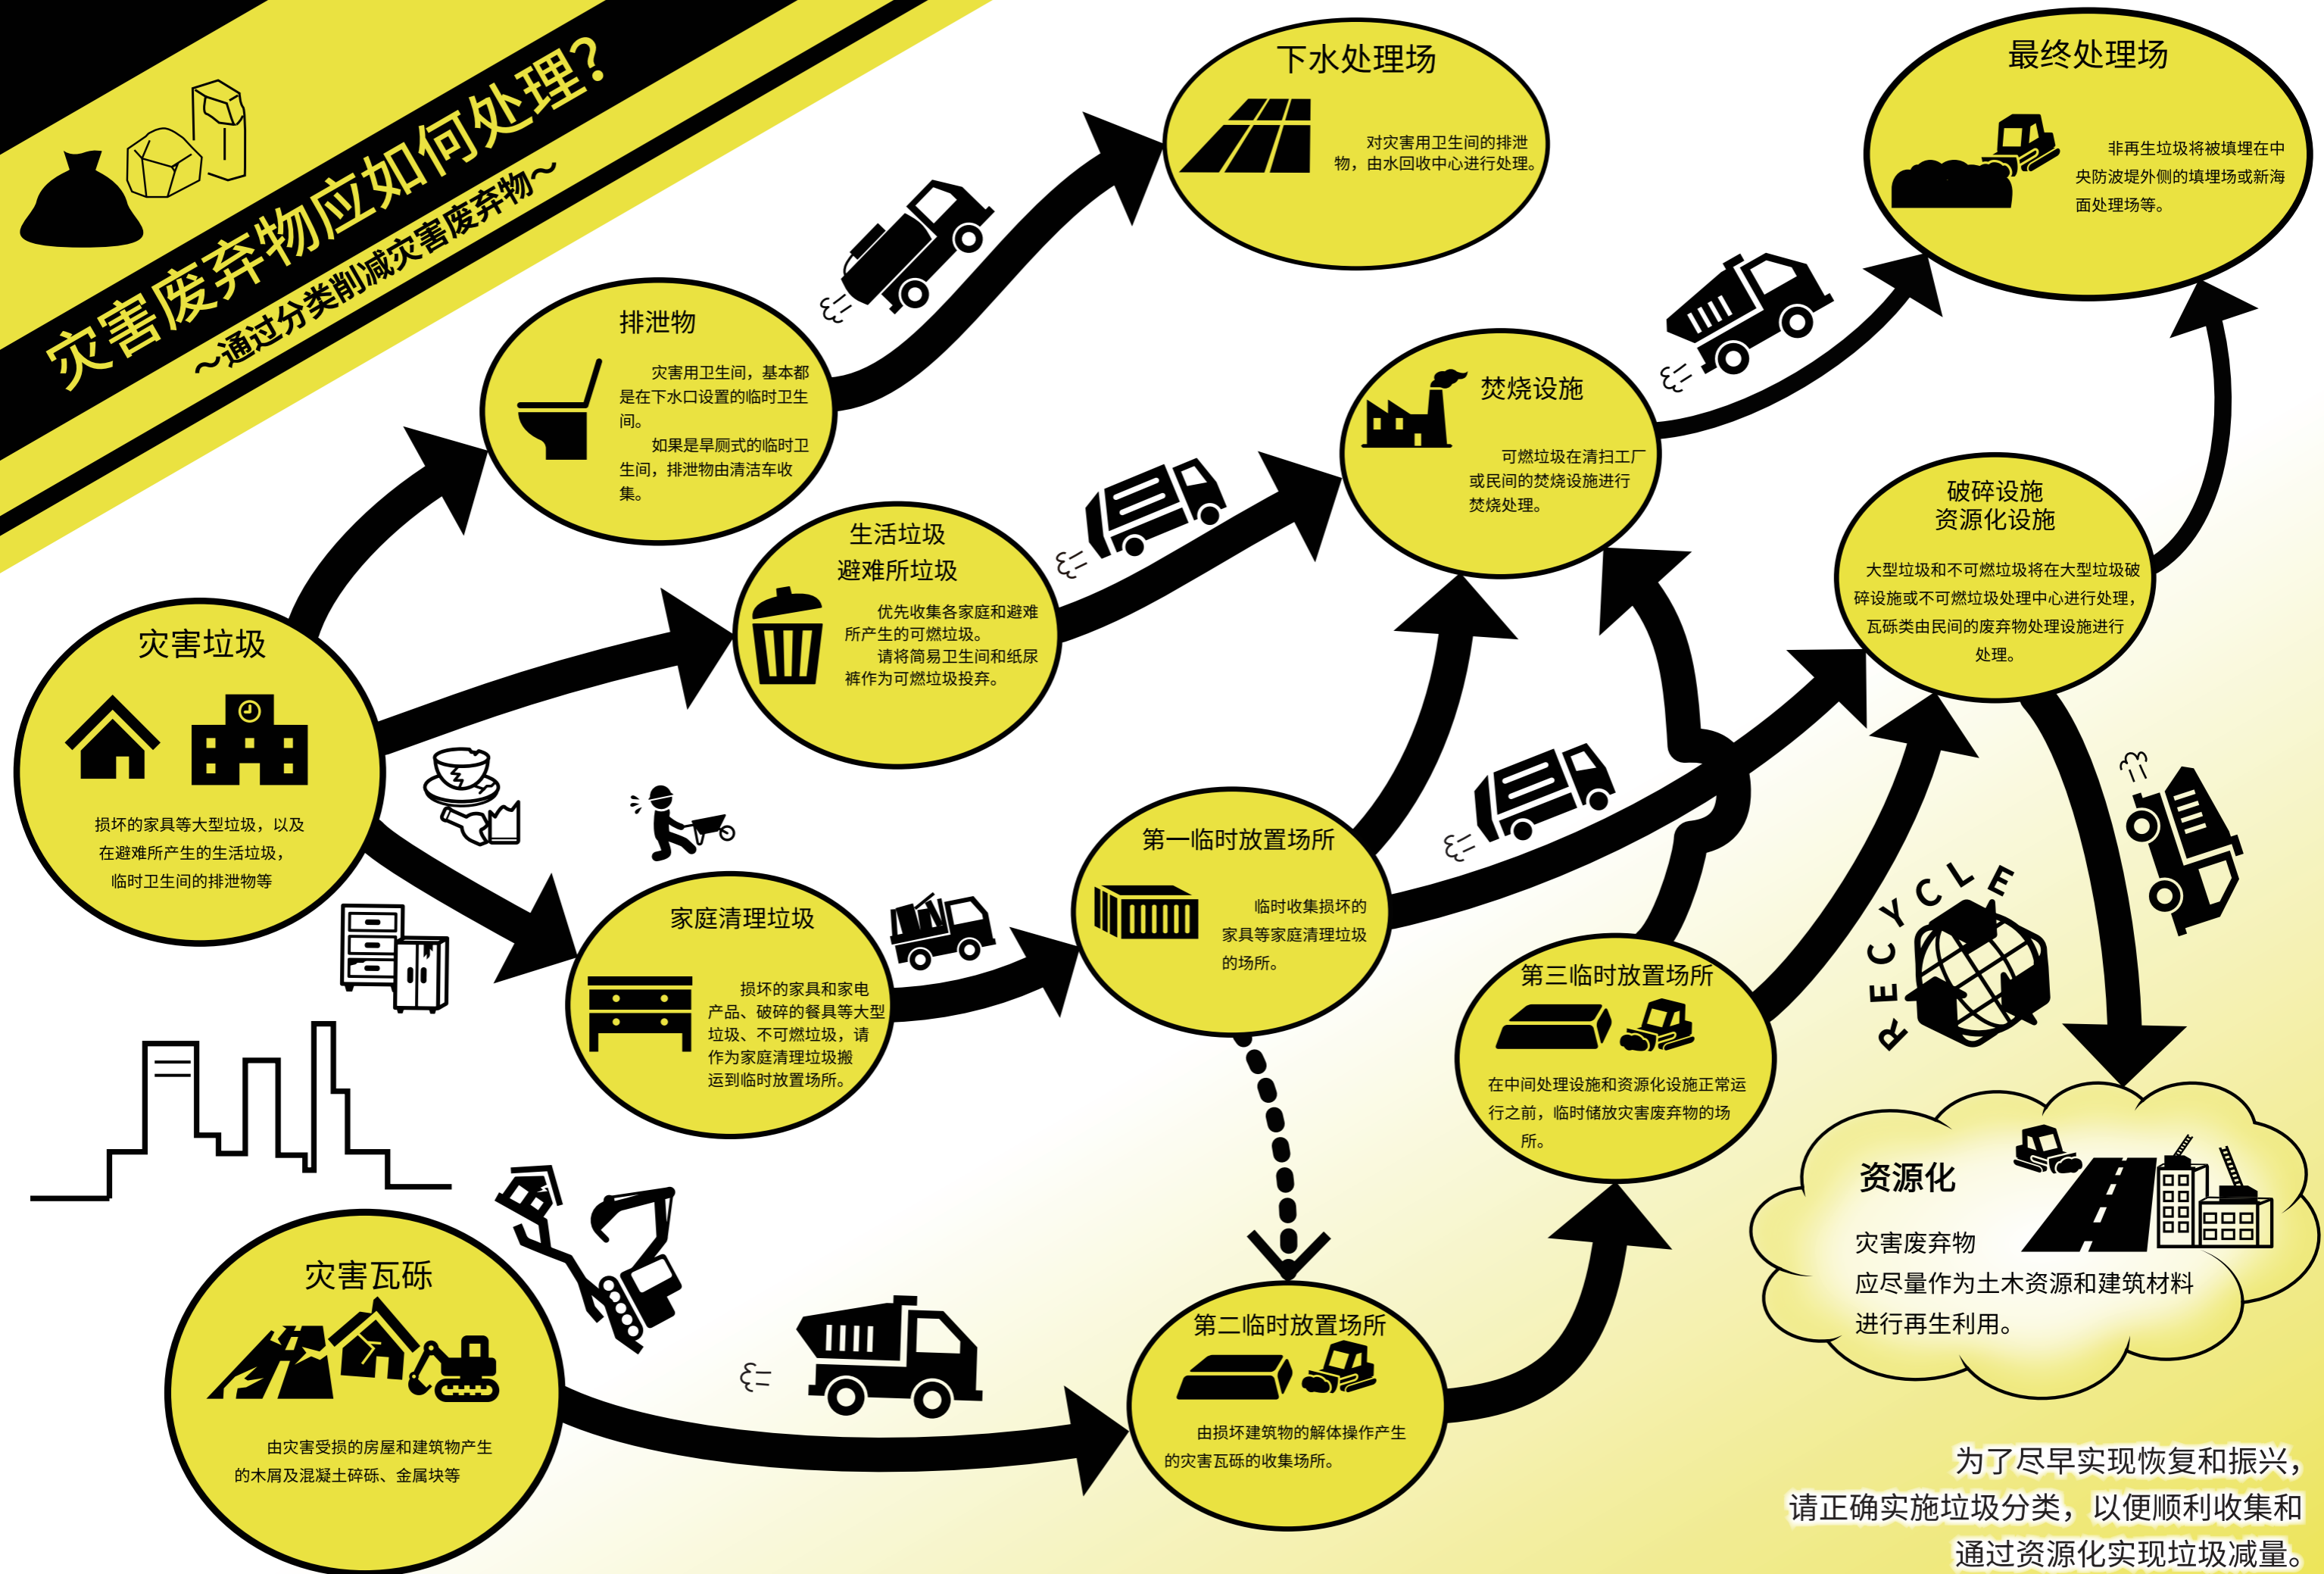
灾害废弃物应如何处理?
~通过分类削减灾害废弃物~

下水处理场
对灾害用卫生间的排泄物，由水回收中心进行处理。

最终处理场
非再生垃圾将被填埋在中央防波堤外侧的填埋场或新海面处理场等。

排泄物
灾害用卫生间，基本都是在下水口设置的临时卫生间。
如果是旱厕式的临时卫生间，排泄物由清洁车收集。

焚烧设施
可燃垃圾在清扫工厂或民间的焚烧设施进行焚烧处理。

生活垃圾
避难所垃圾
优先收集各家庭和避难所产生的可燃垃圾。
请将简易卫生间和纸尿裤作为可燃垃圾投弃。

破碎设施
资源化设施
大型垃圾和不可燃垃圾将在大型垃圾破碎设施或不可燃垃圾处理中心进行处理，瓦砾类由民间的废弃物处理设施进行处理。

灾害垃圾
损坏的家具等大型垃圾，以及在避难所产生的生活垃圾，临时卫生间的排泄物等

第一临时放置场所
临时收集损坏的家具等家庭清理垃圾的场所。

家庭清理垃圾
损坏的家具和家电产品、破碎的餐具等大型垃圾、不可燃垃圾，请作为家庭清理垃圾搬运到临时放置场所。

RECYCLE

第三临时放置场所
在中间处理设施和资源化设施正常运行之前，临时储放灾害废弃物的场所。

资源化
灾害废弃物
应尽量作为土木资源和建筑材料
进行再生利用。

灾害瓦砾
由灾害受损的房屋和建筑物产生的木屑及混凝土碎砾、金属块等

第二临时放置场所
由损坏建筑物的解体操作产生的灾害瓦砾的收集场所。

为了尽早实现恢复和振兴，
请正确实施垃圾分类，以便顺利收集和
通过资源化实现垃圾减量。